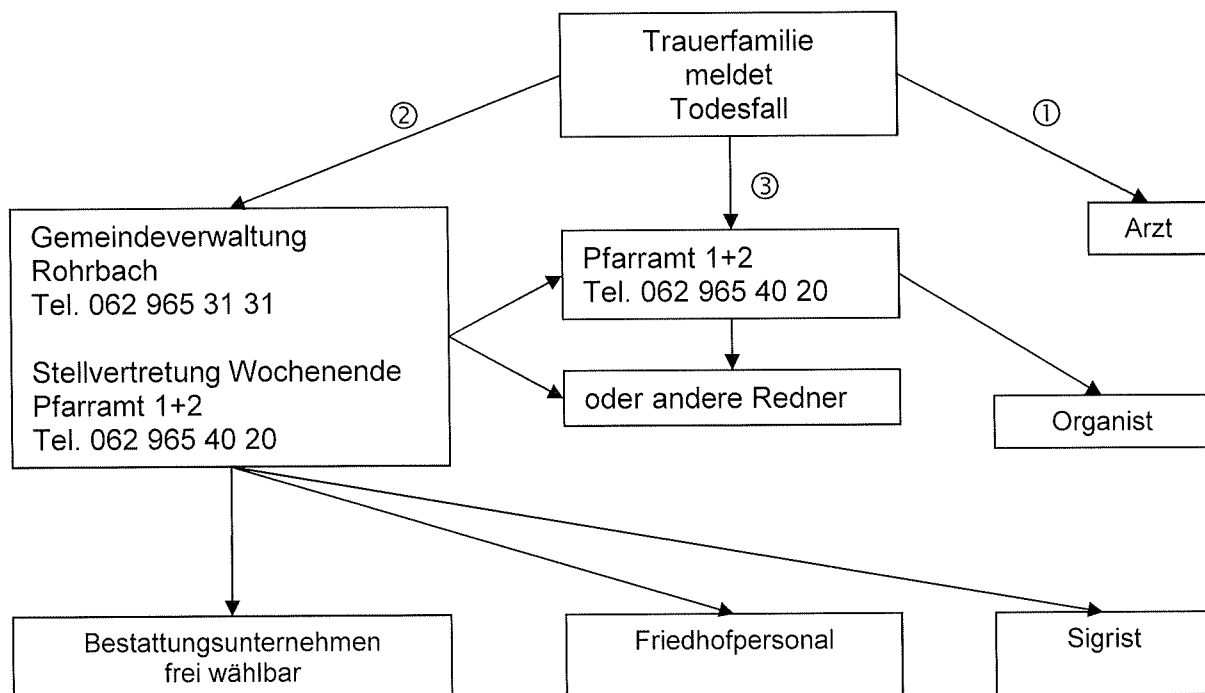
Trauerfamilie meldet Todesfall

②

①

③

Gemeindeverwaltung Rohrbach
Tel. 062 965 31 31

Stellvertretung Wochenende
Pfarramt 1+2
Tel. 062 965 40 20

Pfarramt 1+2
Tel. 062 965 40 20

Arzt

oder andere Redner

Organist

Bestattungsunternehmen frei wählbar

Friedhofpersonal

Sigrist